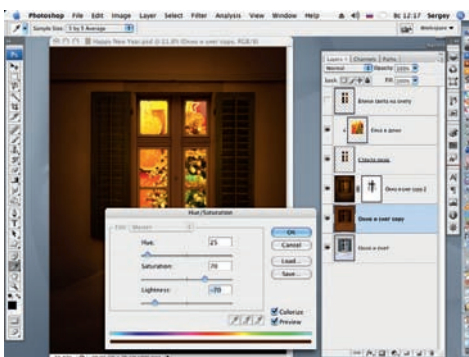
Photoshop File Edit Image Layer Select Filter Analysis View Window Help

Sergey

Sample Size: 5 by 5 Average

Workspace

Happy New Year.psd @ 33.3% (Окно и снег copy, RGB/8)

Layers Channels Paths

Normal Opacity: 100%

Lock: Fill: 100%

Блики света на снегу

Ель в доме

Стекло окна

Окно и снег copy 2

Окно и снег copy

Окно и снег

Hue/Saturation

Edit: Master

Hue: 25

Saturation: 70

Lightness: -70

OK

Cancel

Load...

Save...

Colorize

Preview